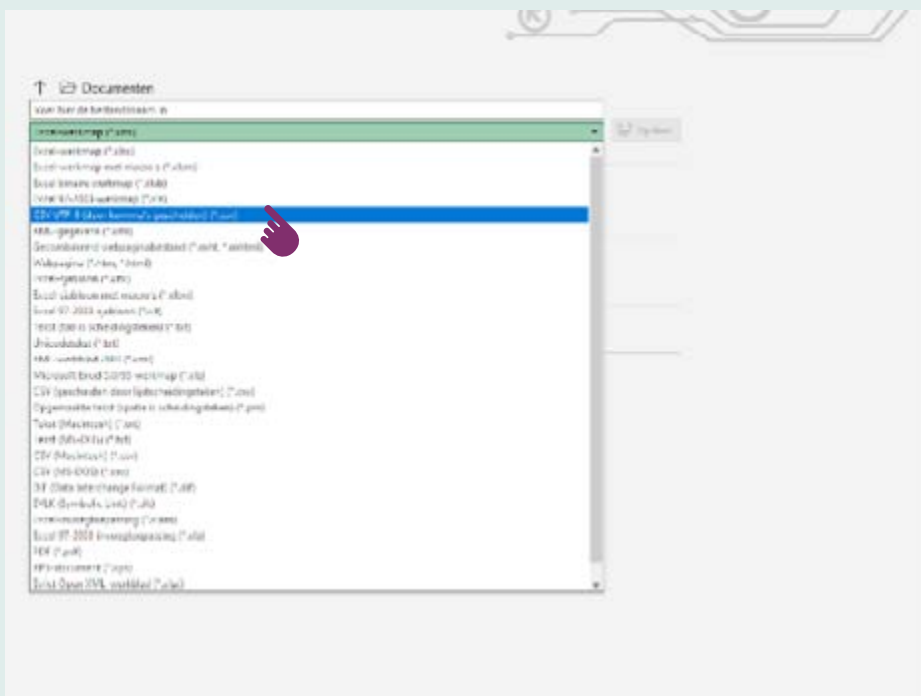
Documenten

Voer hier de bestandsnaam in

Excel-werkmap (*.xlsx)

Opslaan

Excel-werkmap (*.xlsx)
Excel-werkmap met macro's (*.xlsm)
Excel binaire werkmap (*.xlsb)
Excel 97-2003-werkmap (*.xls)
CSV UTF-8 (door komma's gescheiden) (*.csv)
XML-gegevens (*.xml)
Gecombineerd webpaginabestand (*.mht, *.mhtml)
Webpagina (*.htm, *.html)
Excel-sjabloon (*.xltx)
Excel-sjabloon met macro's (*.xltm)
Excel 97-2003-sjabloon (*.xlt)
Tekst (tab is scheidingsteken) (*.txt)
Unicodetekst (*.txt)
XML-werkblad 2003 (*.xml)
Microsoft Excel 5.0/95-werkmap (*.xls)
CSV (gescheiden door lijstscheidingsteken) (*.csv)
Opgemaakte tekst (spatie is scheidingsteken) (*.prn)
Tekst (Macintosh) (*.txt)
Tekst (MS-DOS) (*.txt)
CSV (Macintosh) (*.csv)
CSV (MS-DOS) (*.csv)
DIF (Data Interchange Format) (*.dif)
SYLK (Symbolic Link) (*.slk)
Excel-invoegtoepassing (*.xlam)
Excel 97-2003-invoegtoepassing (*.xla)
PDF (*.pdf)
XPS-document (*.xps)
Strict Open XML-werkblad (*.xlsx)